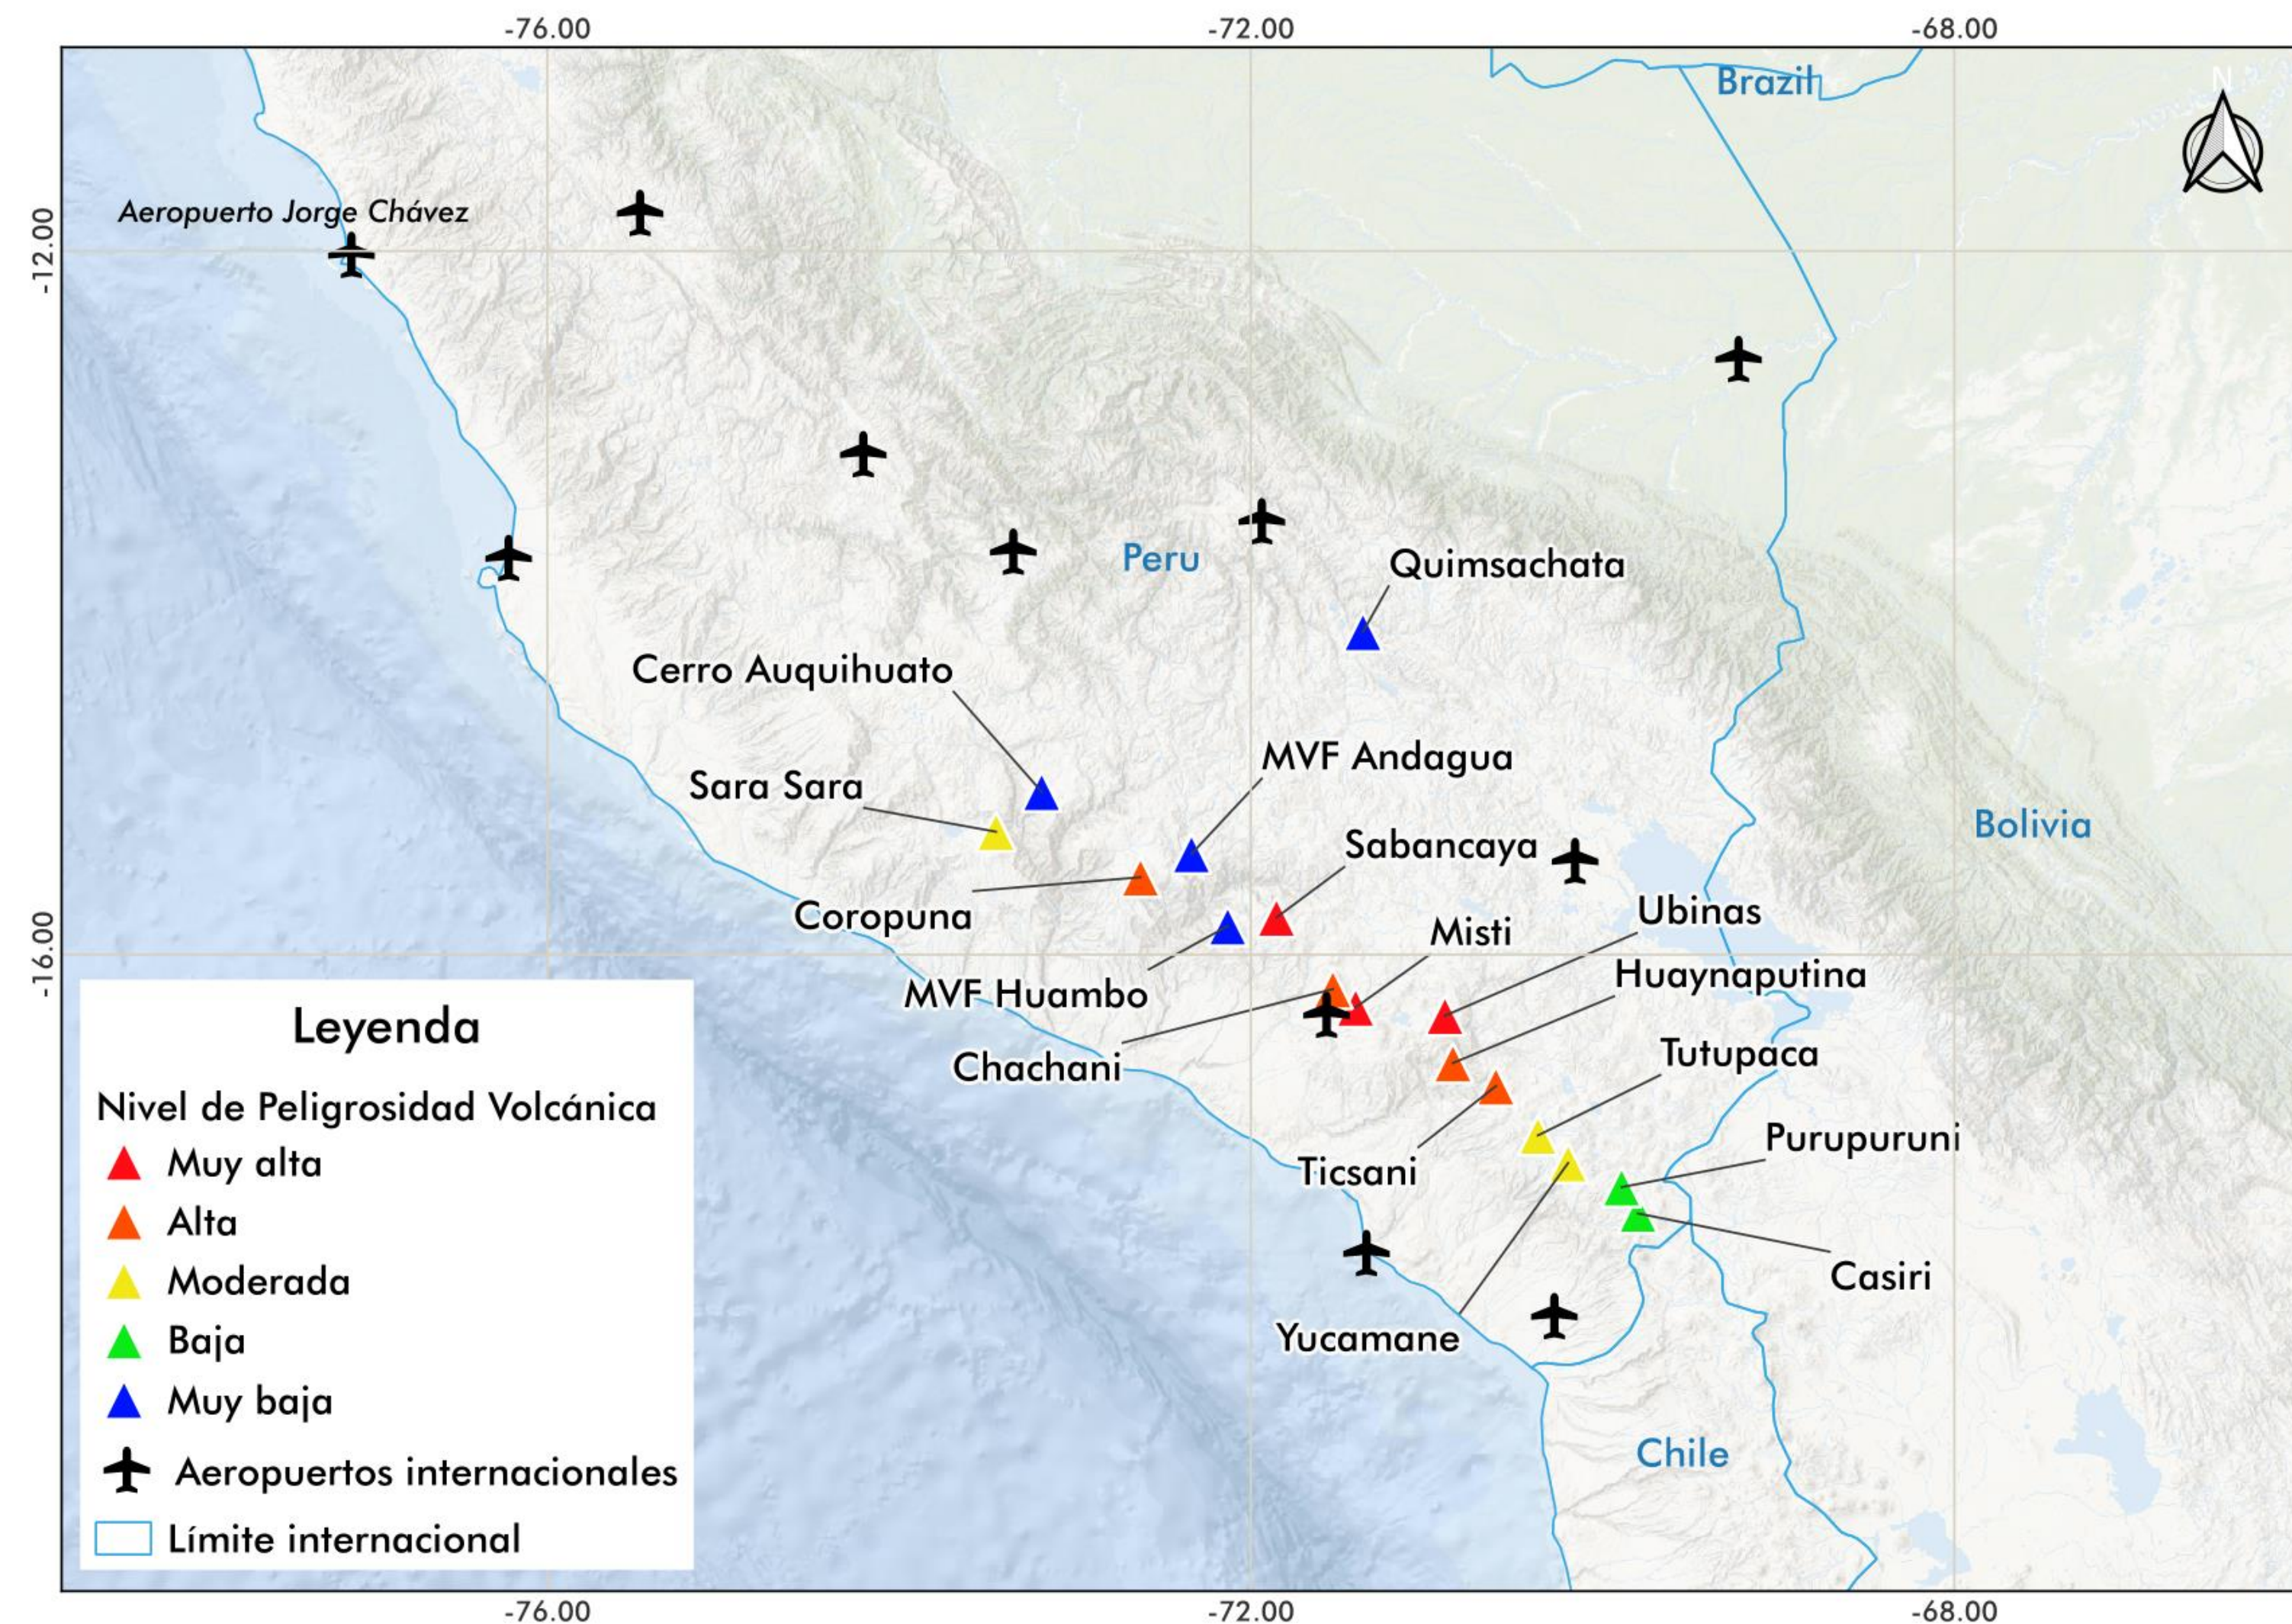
-76.00 -72.00 -68.00

-12.00

-16.00

N

Brazil

Aeropuerto Jorge Chávez

Peru

Quimsachata

Cerro Auquihuato

MVF Andagua

Sara Sara

Bolivia

Sabancaya

Coropuna

Ubinas

Misti

Huaynaputina

MVF Huambo

Chachani

Tutupaca

Purupuruni

Ticsani

Casiri

Yucamane

Chile

Leyenda

Nivel de Peligrosidad Volcánica

Muy alta

Alta

Moderada

Baja

Muy baja

Aeropuertos internacionales

Límite internacional

-76.00 -72.00 -68.00